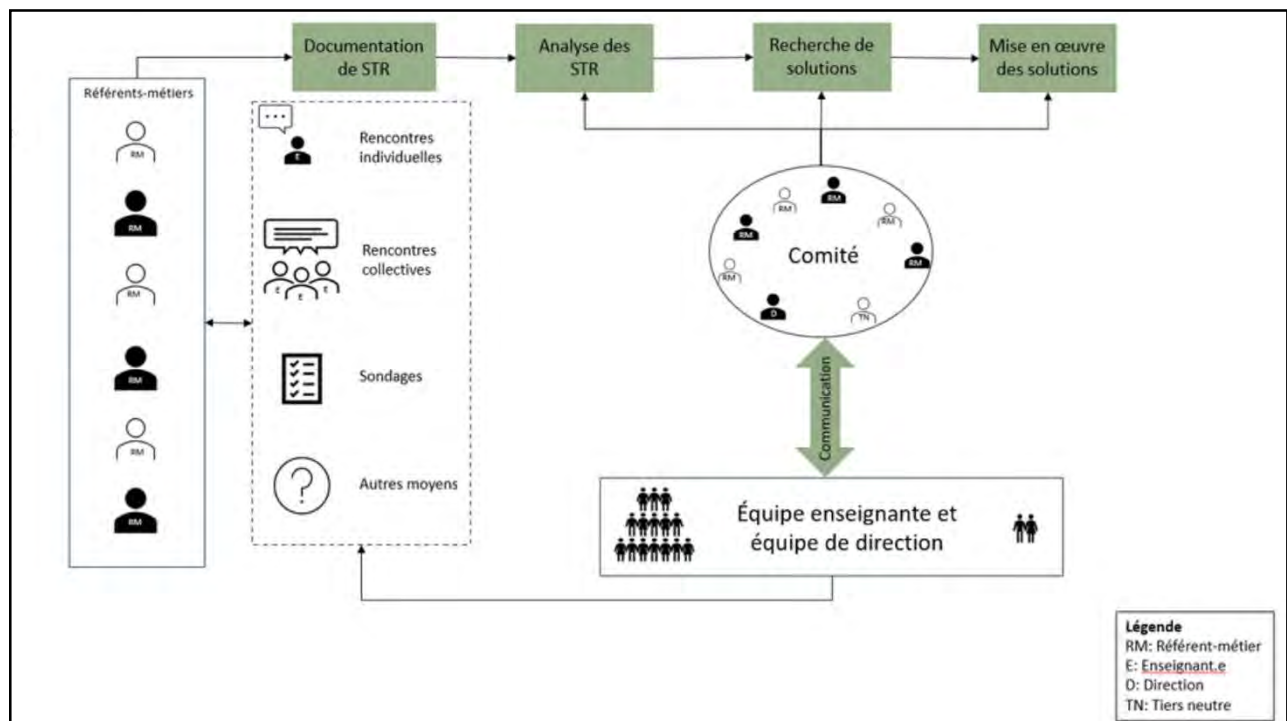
Documentation de STR

Analyse des STR

Recherche de solutions

Mise en œuvre des solutions

Référents-métiers

RM

RM

RM

RM

RM

RM

E

Rencontres individuelles

E E E

Rencontres collectives

Sondages

Autres moyens

RM

RM

RM

RM

RM

RM

Comité

D

TN

Communication

Équipe enseignante et équipe de direction

Légende
RM: Référent-métier
E: Enseignant.e
D: Direction
TN: Tiers neutre